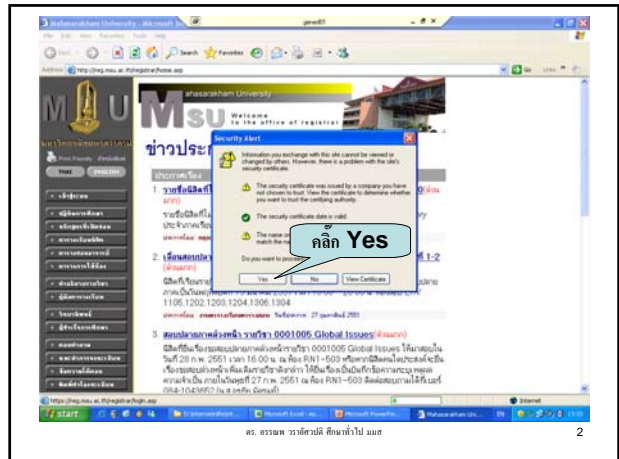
Mahasarakham University - Microsoft In...

File Edit View Favorites Tools Help

Back Search Favorites

Address http://reg.msu.ac.th/registrar/home.asp

Go Links

M U

ahasarakham University

MSU Welcome to the office of registrar

ข่าวประ

THAI ENGLISH

Security Alert

Information you exchange with this site cannot be viewed or changed by others. However, there is a problem with the site's security certificate.

The security certificate was issued by a company you have not chosen to trust. View the certificate to determine whether you want to trust the certifying authority.

The security certificate date is valid.

The name on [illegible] match the na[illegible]

Do you want to proc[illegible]

Yes No View Certificate

คลิ๊ก Yes

1. รายชื่อนิสิตที่

รายชื่อนิสิตที่ได้ ประจำภาคเรียน

2. เลื่อนสอบปลา ... 1-2

1105.1202.1203.1204.1306.1304

3. สอบปลายภาคล่วงหน้า รายวิชา 0001005 Global Issues

นิสิตที่ลงทะเบียนสอบปลายภาคล่วงหน้ารายวิชา 0001005 Global Issues ให้มาสอบในวันที่ 28 ก.พ. 2551 เวลา 16.00 น. ณ ห้อง RN1-503

https://reg.msu.ac.th/registrar/login.asp

Internet

start

ดร. ธรรณพ วราอัศวปติ ศึกษาทั่วไป มมส

2